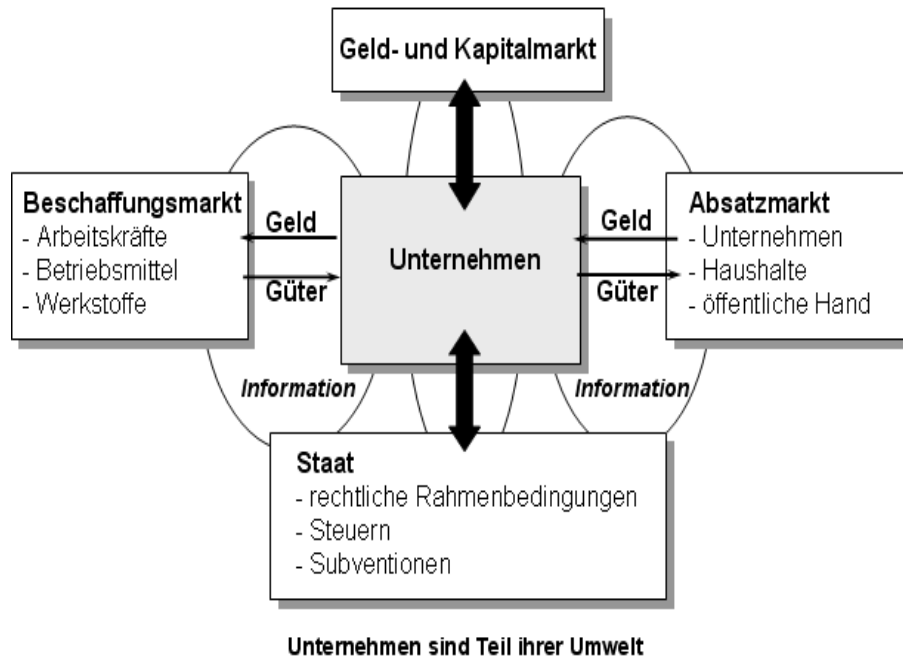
Geld- und Kapitalmarkt

Beschaffungsmarkt
- Arbeitskräfte
- Betriebsmittel
- Werkstoffe

Geld

Güter

Unternehmen

Geld

Güter

Absatzmarkt
- Unternehmen
- Haushalte
- öffentliche Hand

Information

Information

Staat
- rechtliche Rahmenbedingungen
- Steuern
- Subventionen

Unternehmen sind Teil ihrer Umwelt